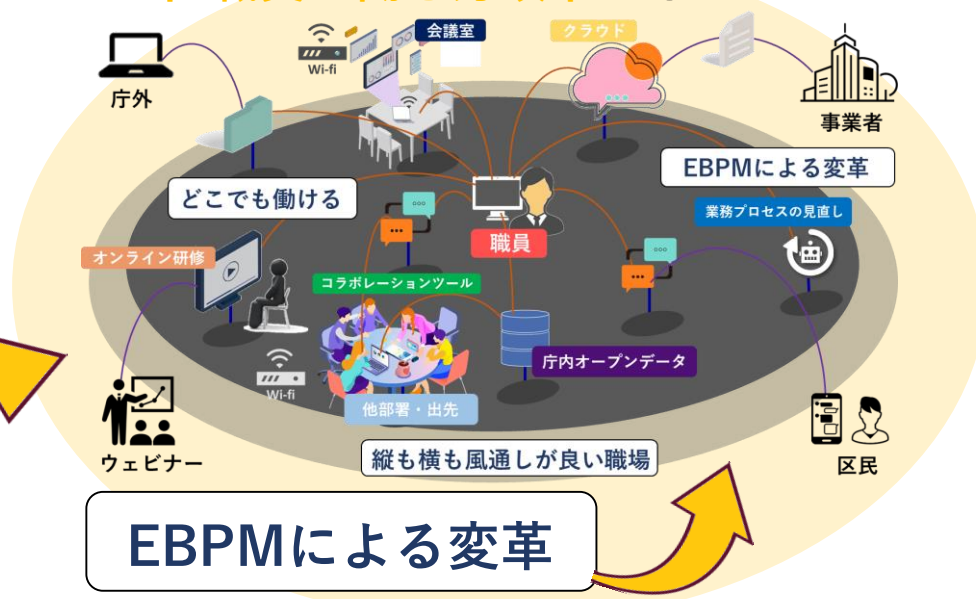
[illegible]

庁外

Wi-fi

会議室

クラウド

事業者

EBPMによる変革

どこでも働ける

業務プロセスの見直し

職員

オンライン研修

コラボレーションツール

庁内オープンデータ

Wi-fi

他部署・出先

ウェビナー

縦も横も風通しが良い職場

区民

EBPMによる変革